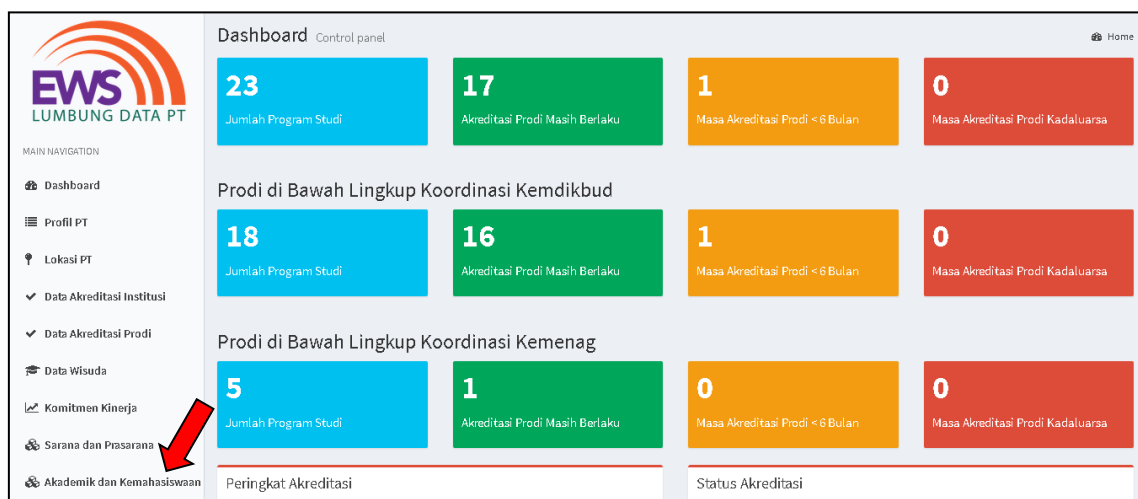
EWS
LUMBUNG DATA PT

MAIN NAVIGATION

Dashboard

Profil PT

Lokasi PT

Data Akreditasi Institusi

Data Akreditasi Prodi

Data Wisuda

Komitmen Kinerja

Sarana dan Prasarana

Akademik dan Kemahasiswaan

Dashboard Control panel

Home

23
Jumlah Program Studi

17
Akreditasi Prodi Masih Berlaku

1
Masa Akreditasi Prodi < 6 Bulan

0
Masa Akreditasi Prodi Kadaluarsa

Prodi di Bawah Lingkup Koordinasi Kemdikbud

18
Jumlah Program Studi

16
Akreditasi Prodi Masih Berlaku

1
Masa Akreditasi Prodi < 6 Bulan

0
Masa Akreditasi Prodi Kadaluarsa

Prodi di Bawah Lingkup Koordinasi Kemenag

5
Jumlah Program Studi

1
Akreditasi Prodi Masih Berlaku

0
Masa Akreditasi Prodi < 6 Bulan

0
Masa Akreditasi Prodi Kadaluarsa

Peringkat Akreditasi

Status Akreditasi